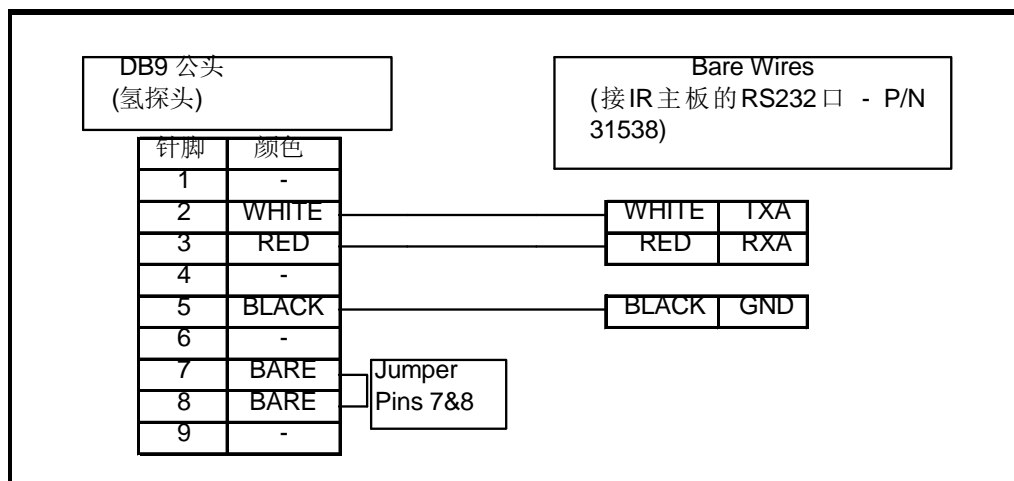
DB9 公头
(氢探头)

Bare Wires
(接IR主板的RS232口 - P/N 31538)

| 针脚 | 颜色 |
|---|---|
| 1 | - |
| 2 | WHITE |
| 3 | RED |
| 4 | - |
| 5 | BLACK |
| 6 | - |
| 7 | BARE |
| 8 | BARE |
| 9 | - |

| WHITE | TXA |
|---|---|
| RED | RXA |

| BLACK | GND |
|---|---|

Jumper Pins 7&8